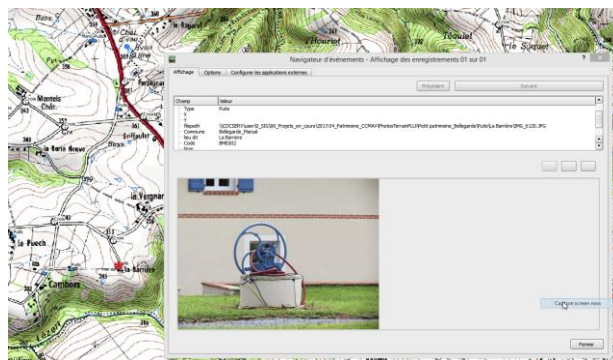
Navigateur d'événements - Affichage des enregistrements 01 sur 01

Affichage | Options | Configurer les applications externes

Précédent | Suivant

| Champ | Valeur |
|---|---|
| Type | Puits |
| X | |
| Y | |
| Repath | \\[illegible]\Projets_en_cours\2017-04_Patrimoine_CCMAY\Photos Terrain PLU\Petit patrimoine_Bellegarde\Puits\La Barrière\IMG_6120.JPG |
| Commune | Bellegarde_Marsal |
| lieu dit | La Barrière |
| Code | BMES02 |
| Nive. | |

Capture screen now

Fermer

Montels
la Barrière
le Puech
Cambors
le Vergnas
la Borie Neuve
Golfadel
l'Hourie
le Suquet
le Fraysset